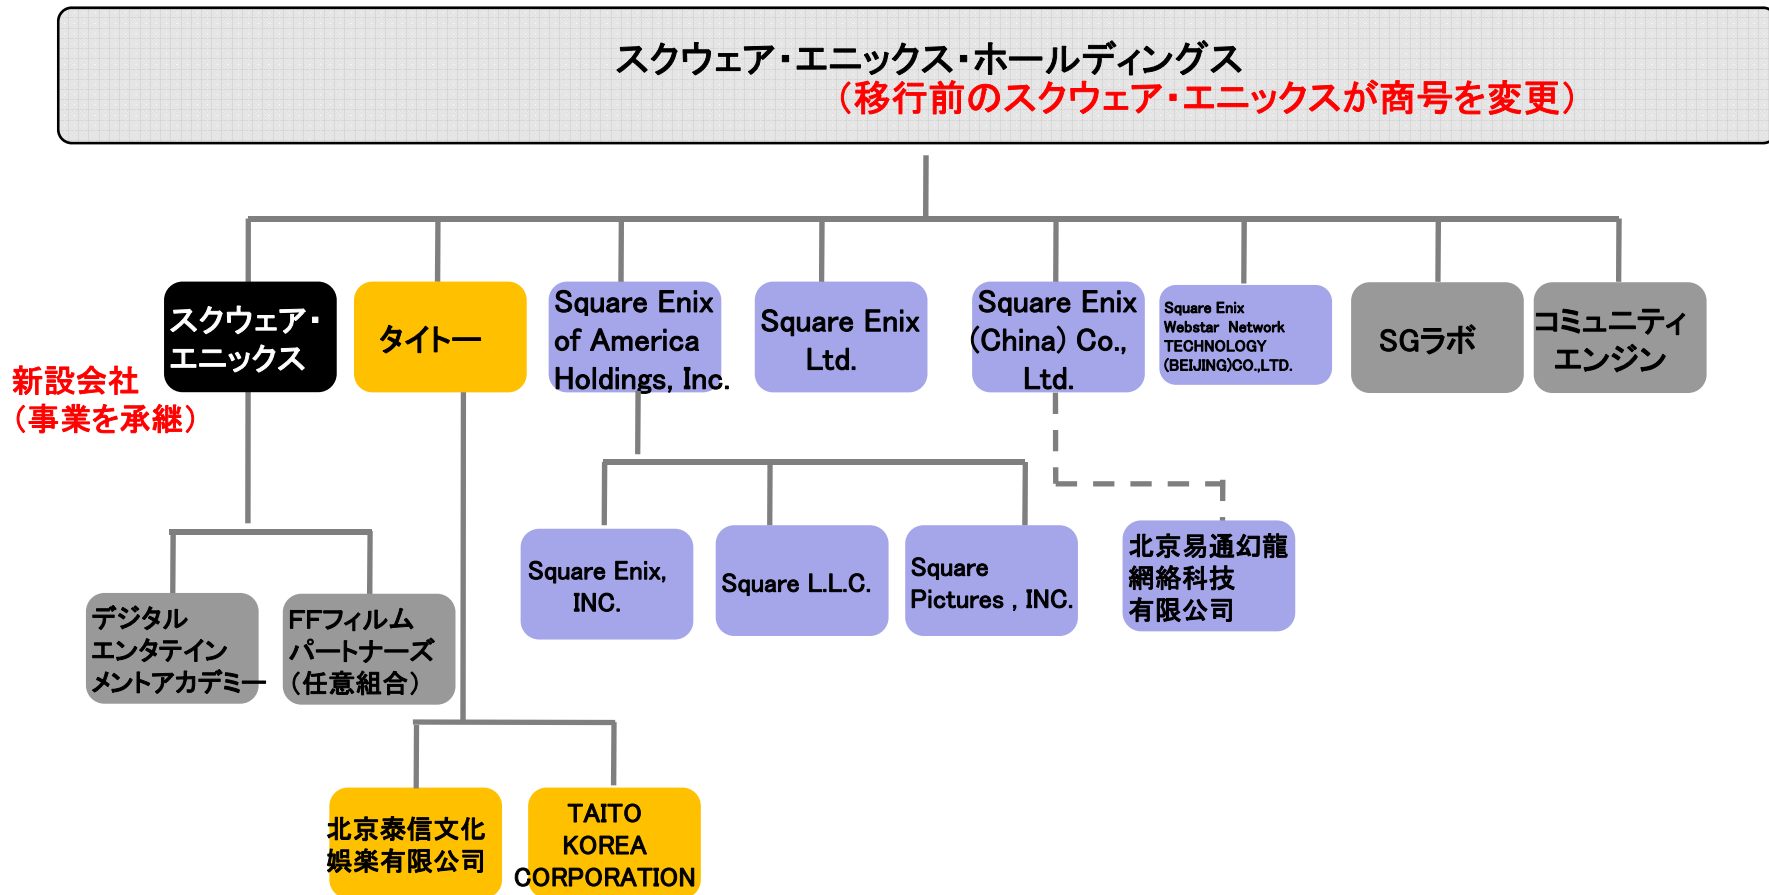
スクウェア・エニックス・ホールディングス
（移行前のスクウェア・エニックスが商号を変更）

スクウェア・エニックス

新設会社
（事業を承継）

タイトー

Square Enix of America Holdings, Inc.

Square Enix Ltd.

Square Enix (China) Co., Ltd.

Square Enix Webstar Network TECHNOLOGY (BEIJING)CO.,LTD.

SGラボ

コミュニティエンジン

Square Enix, INC.

Square L.L.C.

Square Pictures , INC.

北京易通幻龍網絡科技有限公司

デジタルエンタテインメントアカデミー

FFフィルムパートナーズ（任意組合）

北京泰信文化娯楽有限公司

TAITO KOREA CORPORATION